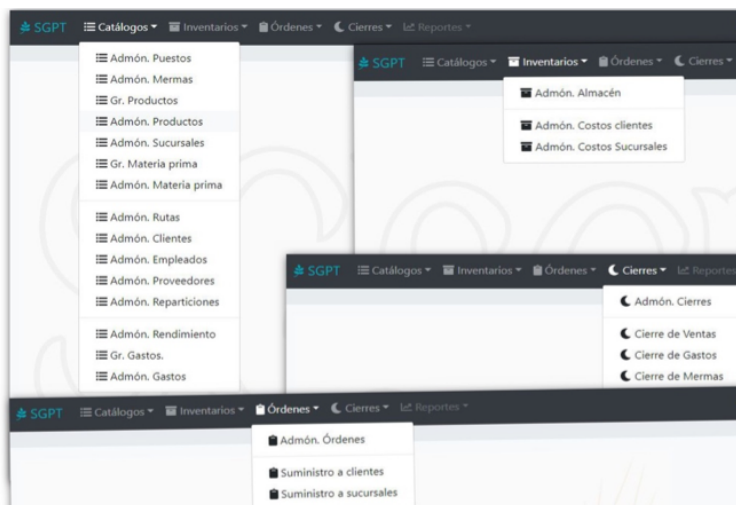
SGPT Catálogos Inventarios Órdenes Cierres Reportes

Admón. Puestos
Admón. Mermas
Gr. Productos
Admón. Productos
Admón. Sucursales
Gr. Materia prima
Admón. Materia prima

Admón. Rutas
Admón. Clientes
Admón. Empleados
Admón. Proveedores
Admón. Reparticiones

Admón. Rendimiento
Gr. Gastos.
Admón. Gastos

SGPT Catálogos Inventarios Órdenes Cierres

Admón. Almacén

Admón. Costos clientes
Admón. Costos Sucursales

SGPT Catálogos Inventarios Órdenes Cierres Reportes

Admón. Cierres

Cierre de Ventas
Cierre de Gastos
Cierre de Mermas

SGPT Catálogos Inventarios Órdenes Cierres Reportes

Admón. Órdenes

Suministro a clientes
Suministro a sucursales